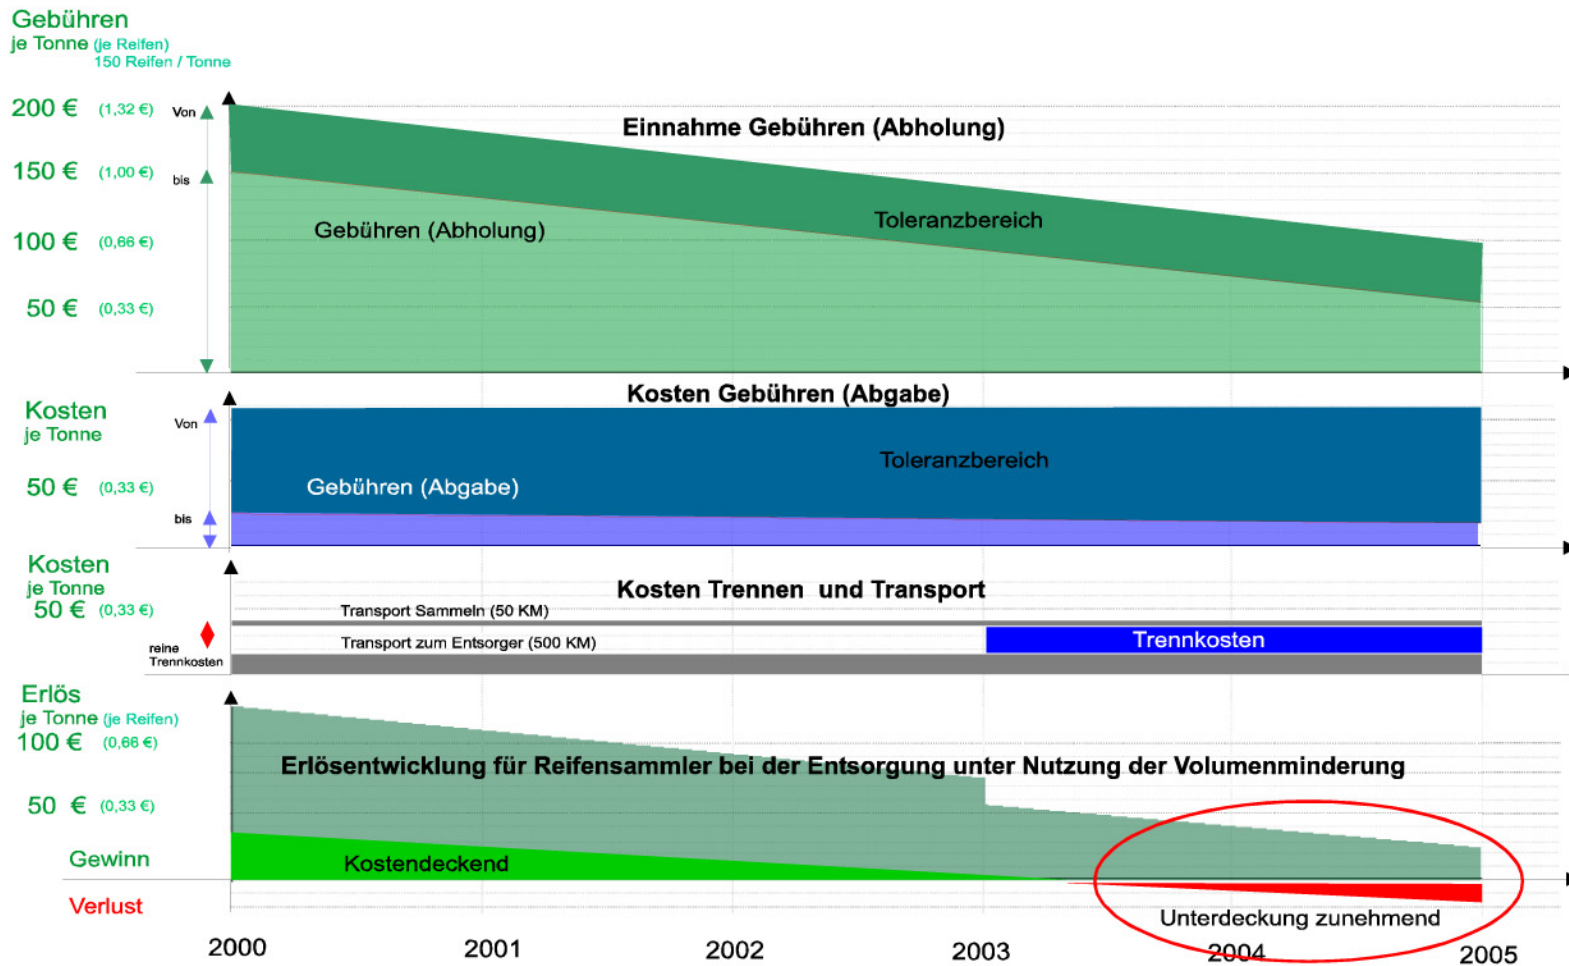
Gebühren
je Tonne (je Reifen)
150 Reifen / Tonne

200 € (1,32 €) Von
150 € (1,00 €) bis
100 € (0,66 €)
50 € (0,33 €)

Einnahme Gebühren (Abholung)
Gebühren (Abholung)
Toleranzbereich

Kosten
je Tonne
Von
50 € (0,33 €)
bis

Kosten Gebühren (Abgabe)
Toleranzbereich
Gebühren (Abgabe)

Kosten
je Tonne
50 € (0,33 €)
reine Trennkosten

Kosten Trennen und Transport
Transport Sammeln (50 KM)
Transport zum Entsorger (500 KM)
Trennkosten

Erlös
je Tonne (je Reifen)
100 € (0,66 €)
50 € (0,33 €)
Gewinn
Verlust

Erlösentwicklung für Reifensammler bei der Entsorgung unter Nutzung der Volumenminderung
Kostendeckend
Unterdeckung zunehmend

2000 2001 2002 2003 2004 2005